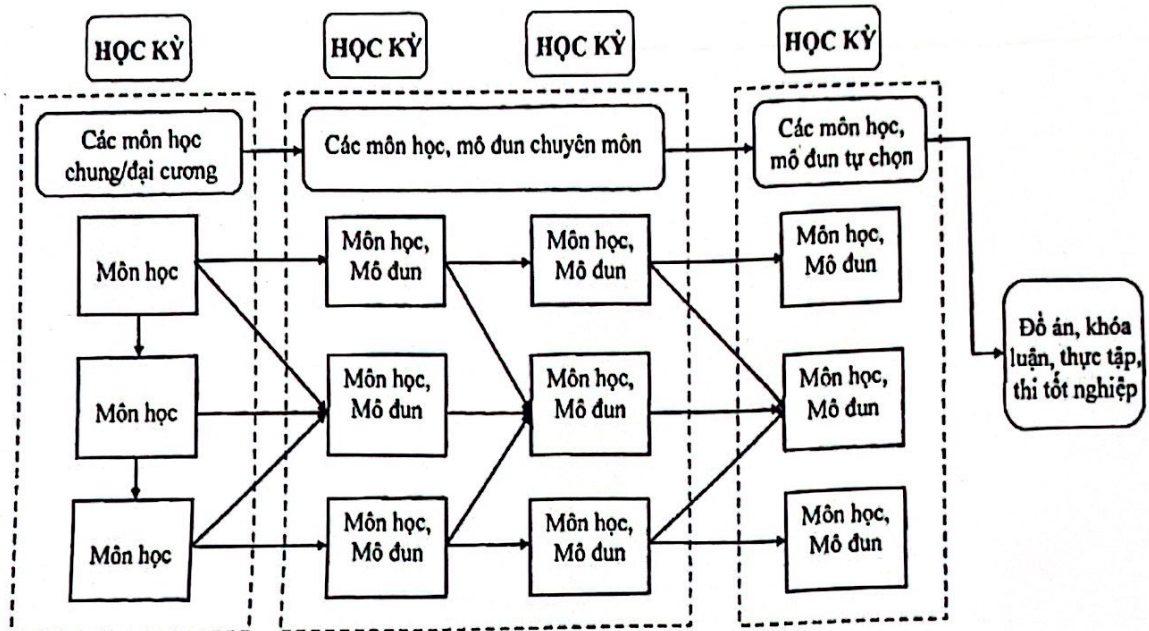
HỌC KỲ

HỌC KỲ

HỌC KỲ

HỌC KỲ

Các môn học chung/đại cương

Các môn học, mô đun chuyên môn

Các môn học, mô đun tự chọn

Môn học

Môn học

Môn học

Môn học, Mô đun

Môn học, Mô đun

Môn học, Mô đun

Môn học, Mô đun

Môn học, Mô đun

Môn học, Mô đun

Môn học, Mô đun

Môn học, Mô đun

Môn học, Mô đun

Đồ án, khóa luận, thực tập, thi tốt nghiệp